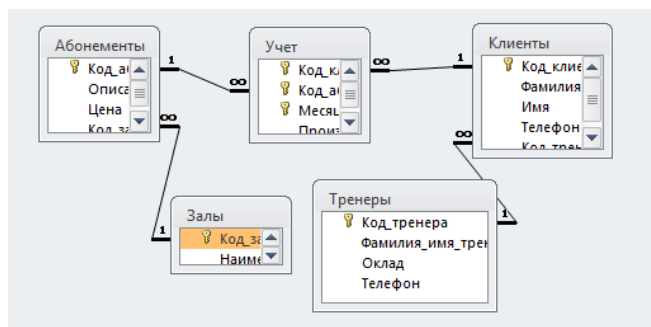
Абонементы
Код_аб
Описа
Цена
Код_за

1
∞

Учет
Код_к
Код_аб
Месяц
Произ

∞
1

Клиенты
Код_клие
Фамилия
Имя
Телефон
Код_трен

∞

Залы
Код_за
Наиме

1

Тренеры
Код_тренера
Фамилия_имя_трен
Оклад
Телефон

1